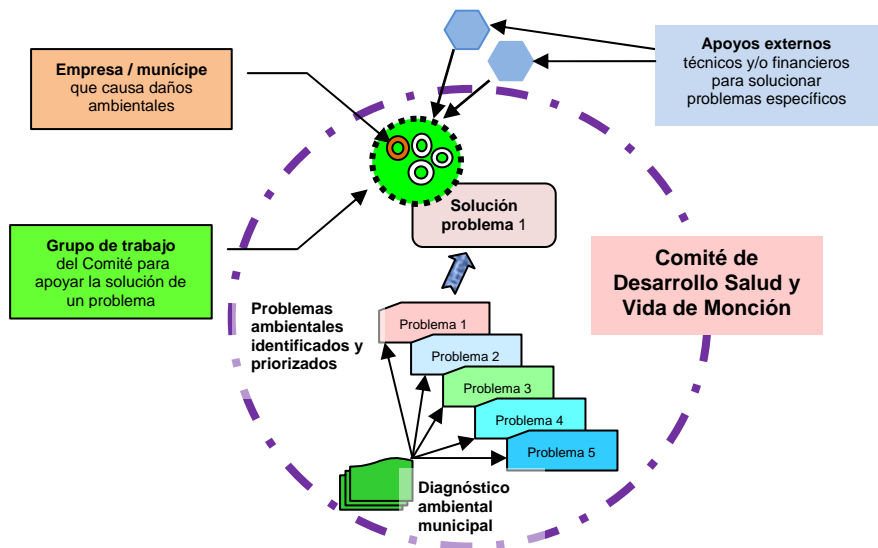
Empresa / munícipe que causa daños ambientales

Apoyos externos técnicos y/o financieros para solucionar problemas específicos

Solución problema 1

Grupo de trabajo del Comité para apoyar la solución de un problema

Comité de Desarrollo Salud y Vida de Monción

Problemas ambientales identificados y priorizados

Problema 1

Problema 2

Problema 3

Problema 4

Problema 5

Diagnóstico ambiental municipal